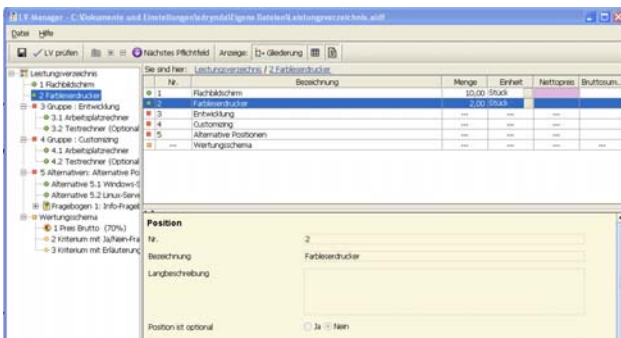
LV-Manager - C:\Dokumente und Einstellungen\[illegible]\Eigene Dateien\Leistungsverzeichnis.aidf

Datei Hilfe

LV prüfen Nächstes Pflichtfeld Anzeige: Gliederung

Leistungsverzeichnis
1 Flachbildschirm
2 Farblaserdrucker
3 Gruppe : Entwicklung
3.1 Arbeitsplatzrechner
3.2 Testrechner (Optional
4 Gruppe : Customizing
4.1 Arbeitsplatzrechner
4.2 Testrechner (Optional
5 Alternativen: Alternative Po
Alternative 5.1 Windows-S
Alternative 5.2 Linux-Serve
Fragebogen 1: Info-Fragel
Wertungsschema
1 Preis Brutto (70%)
2 Kriterium mit Ja/Nein-Fra
3 Kriterium mit Erläuterung

Sie sind hier: Leistungsverzeichnis / 2 Farblaserdrucker

| Nr. | Bezeichnung | Menge | Einheit | Nettopreis | Bruttosum... |
|---|---|---|---|---|---|
| 1 | Flachbildschirm | 10,00 | Stück | | |
| 2 | Farblaserdrucker | 2,00 | Stück | | |
| 3 | Entwicklung | --- | --- | --- | |
| 4 | Customizing | --- | --- | --- | |
| 5 | Alternative Positionen | --- | --- | --- | |
| --- | Wertungsschema | --- | --- | --- | --- |

Position

Nr. 2

Bezeichnung Farblaserdrucker

Langbeschreibung

Position ist optional Ja Nein